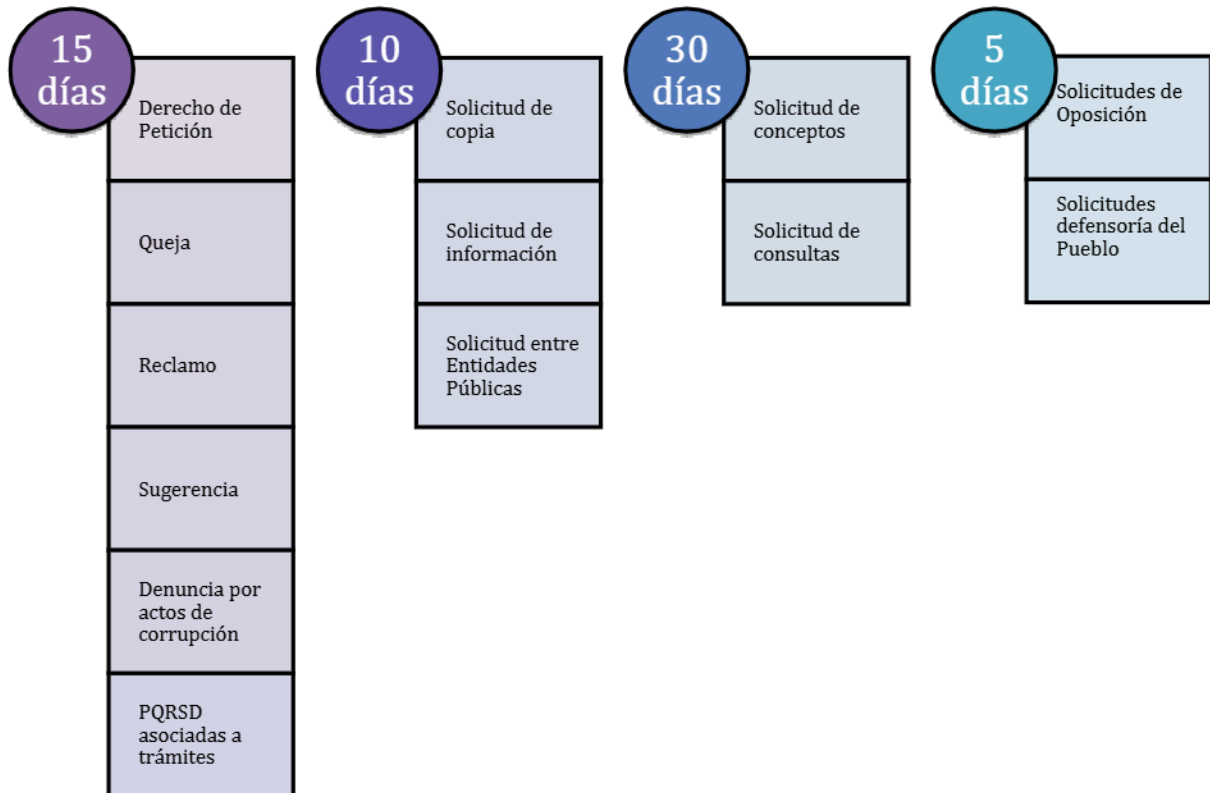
15 días

Derecho de Petición

Queja

Reclamo

Sugerencia

Denuncia por actos de corrupción

PQRSD asociadas a trámites

10 días

Solicitud de copia

Solicitud de información

Solicitud entre Entidades Públicas

30 días

Solicitud de conceptos

Solicitud de consultas

5 días

Solicitudes de Oposición

Solicitudes defensoría del Pueblo